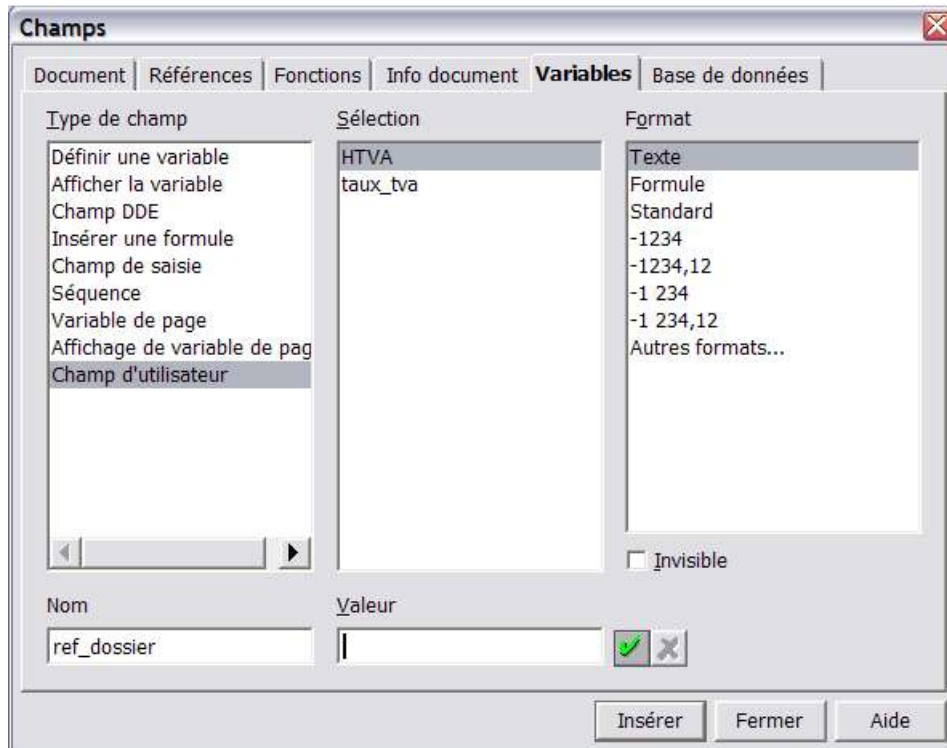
Champs

Document | Références | Fonctions | Info document | Variables | Base de données

Type de champ

Définir une variable
Afficher la variable
Champ DDE
Insérer une formule
Champ de saisie
Séquence
Variable de page
Affichage de variable de pag
Champ d'utilisateur

Sélection

HTVA
taux_tva

Format

Texte
Formule
Standard
-1234
-1234,12
-1 234
-1 234,12
Autres formats...

Invisible

Nom

ref_dossier

Valeur

Insérer | Fermer | Aide